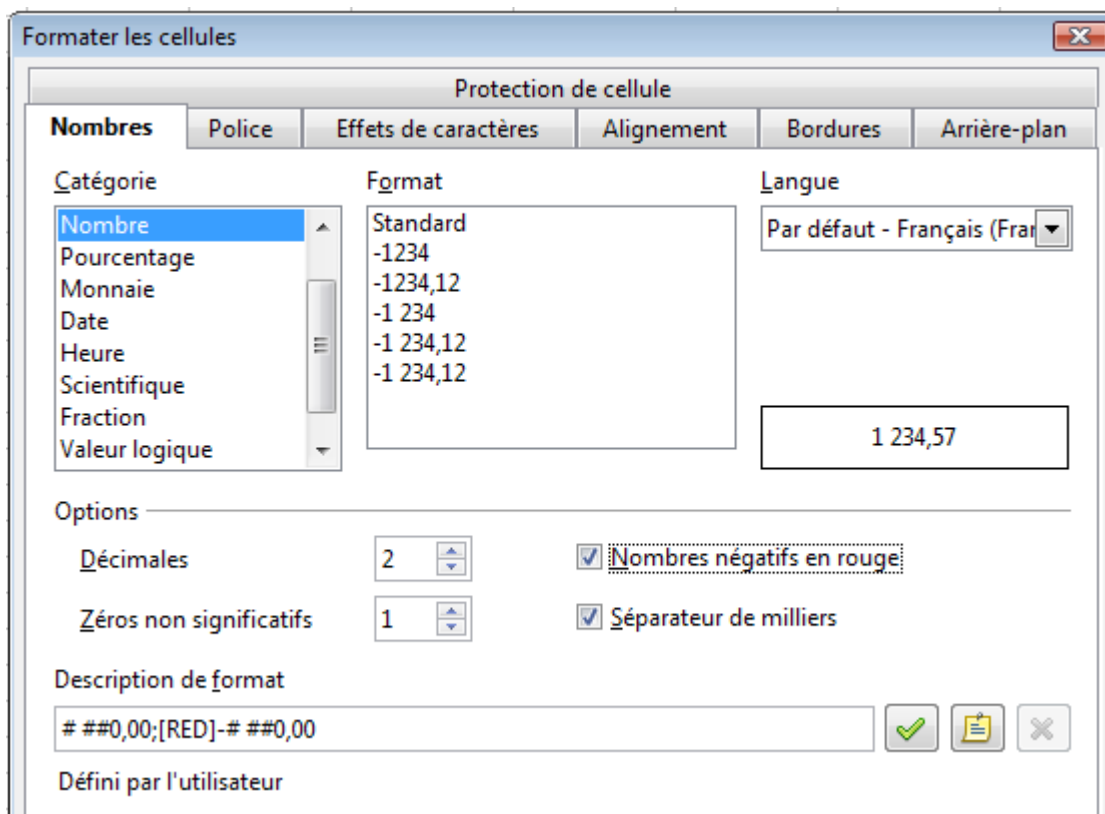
Formater les cellules

Protection de cellule

Nombres | Police | Effets de caractères | Alignement | Bordures | Arrière-plan

Catégorie
Nombre
Pourcentage
Monnaie
Date
Heure
Scientifique
Fraction
Valeur logique

Format
Standard
-1234
-1234,12
-1 234
-1 234,12
-1 234,12

Langue
Par défaut - Français (Fra

1 234,57

Options

Décimales 2

Zéros non significatifs 1

Nombres négatifs en rouge

Séparateur de milliers

Description de format
# ##0,00;[RED]-# ##0,00

Défini par l'utilisateur